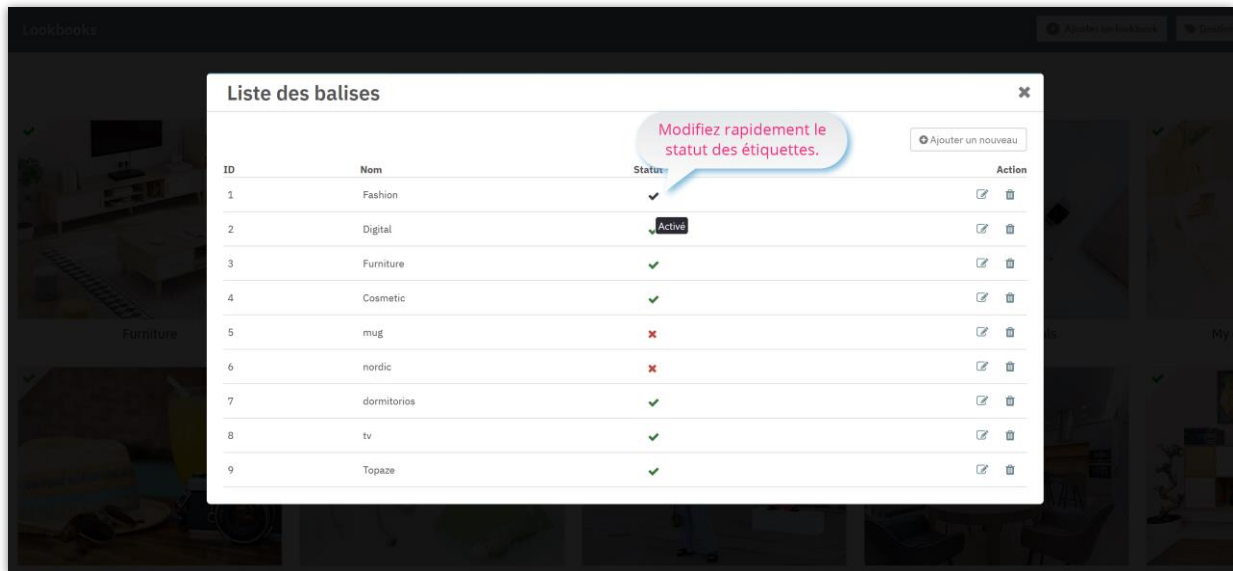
Lookbooks

Ajouter un lookbook

Liste des balises

Modifiez rapidement le statut des étiquettes.

Ajouter un nouveau

| ID | Nom | Statut | Action |
|---|---|---|---|
| 1 | Fashion | ✔ | |
| 2 | Digital | ✔ Activé | |
| 3 | Furniture | ✔ | |
| 4 | Cosmetic | ✔ | |
| 5 | mug | ✖ | |
| 6 | nordic | ✖ | |
| 7 | dormitorios | ✔ | |
| 8 | tv | ✔ | |
| 9 | Topaze | ✔ | |

Furniture

My